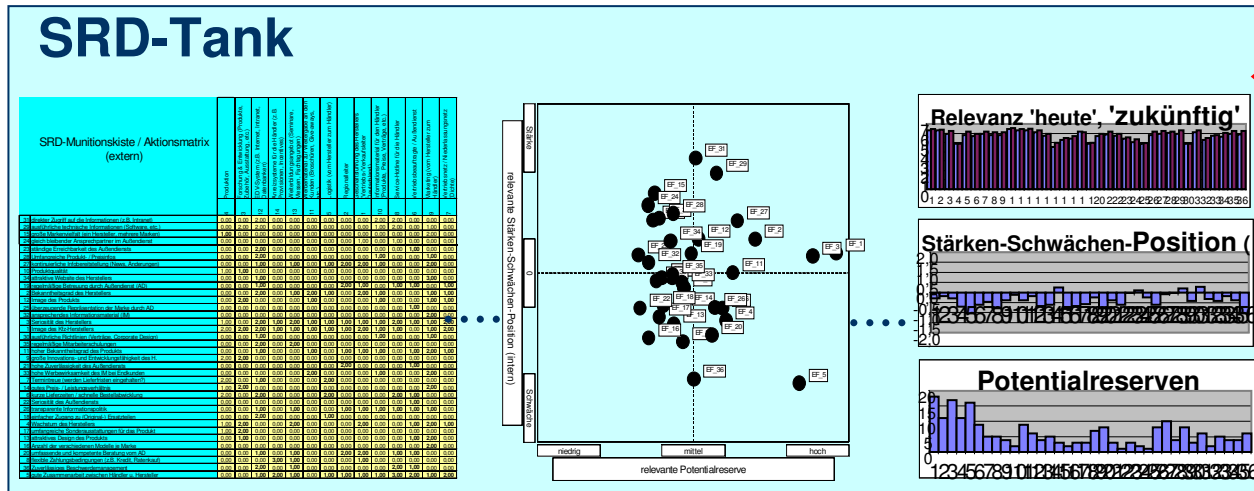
SRD-Tank

SRD-Munitionskiste / Aktionsmatrix (extern)

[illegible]

Stärke

relevante Stärken-Schwächen-Position (intern)

0

Schwäche

EF_31
EF_29
EF_15
EF_24
EF_28
EF_27
EF_34
EF_12
EF_2
EF_19
EF_1
EF_3
EF_32
EF_11
EF_35
EF_33
EF_22
EF_18
EF_14
EF_26
EF_17
EF_13
EF_4
EF_20
EF_16
EF_36
EF_5

niedrig
mittel
hoch

relevante Potentialreserve

Relevanz 'heute', 'zukünftig'

Stärken-Schwächen-Position (

Potentialreserven